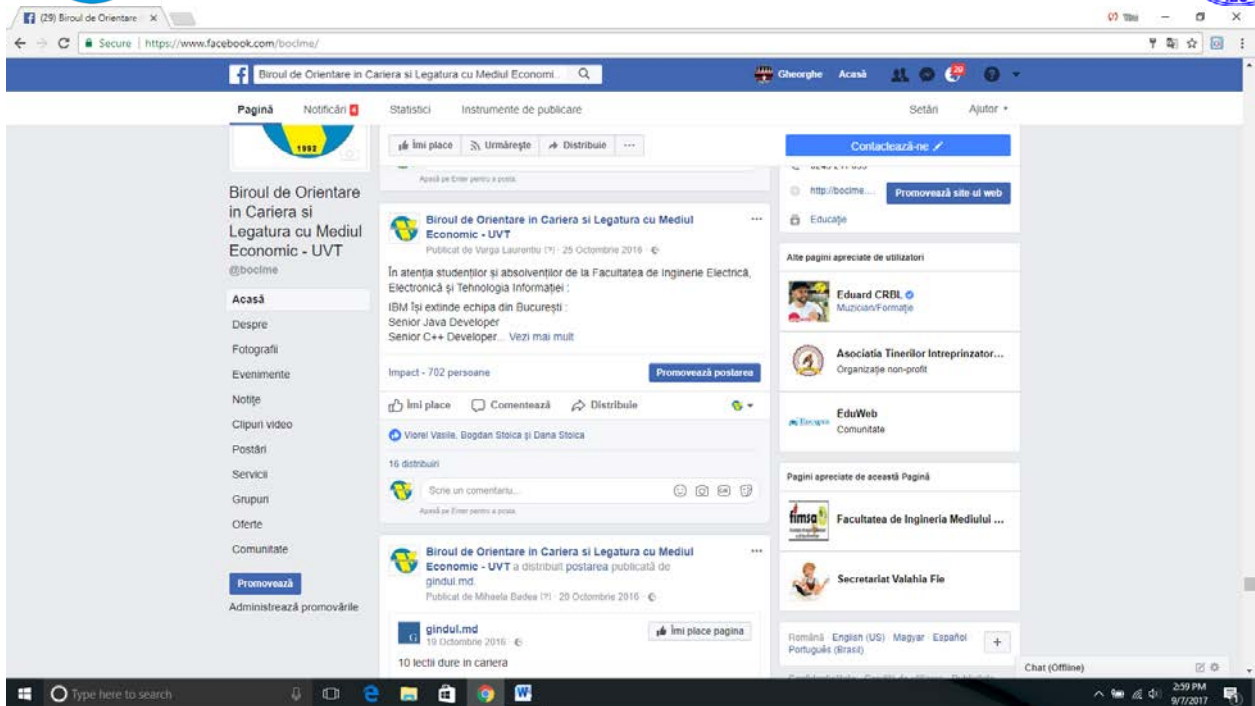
(29) Biroul de Orientare ×

Secure | https://www.facebook.com/bocime/

Biroul de Orientare in Cariera si Legatura cu Mediul Economi...

Gheorghe Acasă 20

Pagină Notificări Statistici Instrumente de publicare Setări Ajutor

1992

Biroul de Orientare in Cariera si Legatura cu Mediul Economic - UVT
@bocime

Acasă
Despre
Fotografii
Evenimente
Notițe
Clipuri video
Postări
Servicii
Grupuri
Oferte
Comunitate

Promovează
Administrează promovările

Îmi place Urmărește Distribuie ···

Apasă pe Enter pentru a posta.

Biroul de Orientare in Cariera si Legatura cu Mediul Economic - UVT
Publicat de Varga Laurentiu [?] · 25 Octombrie 2016 ·

În atenția studenților și absolvenților de la Facultatea de Inginerie Electrică, Electronică și Tehnologia Informației :
IBM își extinde echipa din București :
Senior Java Developer
Senior C++ Developer... Vezi mai mult

Impact - 702 persoane
Promovează postarea

Îmi place Comentează Distribuie

Viorel Vasile, Bogdan Stoica și Dana Stoica

16 distribuiri

Scrie un comentariu...

Apasă pe Enter pentru a posta.

Biroul de Orientare in Cariera si Legatura cu Mediul Economic - UVT a distribuit postarea publicată de gindul.md.
Publicat de Mihaela Badea [?] · 20 Octombrie 2016 ·

gindul.md
19 Octombrie 2016 ·
Îmi place pagina

10 lectii dure in cariera

Contactează-ne

http://bocime...
Promovează site-ul web

Educație

Alte pagini apreciate de utilizatori

Eduard CRBL
Muzician/Formație

Asociatia Tinerilor Intreprinzator...
Organizație non-profit

EduWeb
Comunitate

Pagini apreciate de această Pagină

Facultatea de Ingineria Mediului ...

Secretariat Valahia Fie

Română · English (US) · Magyar · Español
Português (Brasil)

Chat (Offline)

Type here to search

2:59 PM
9/7/2017